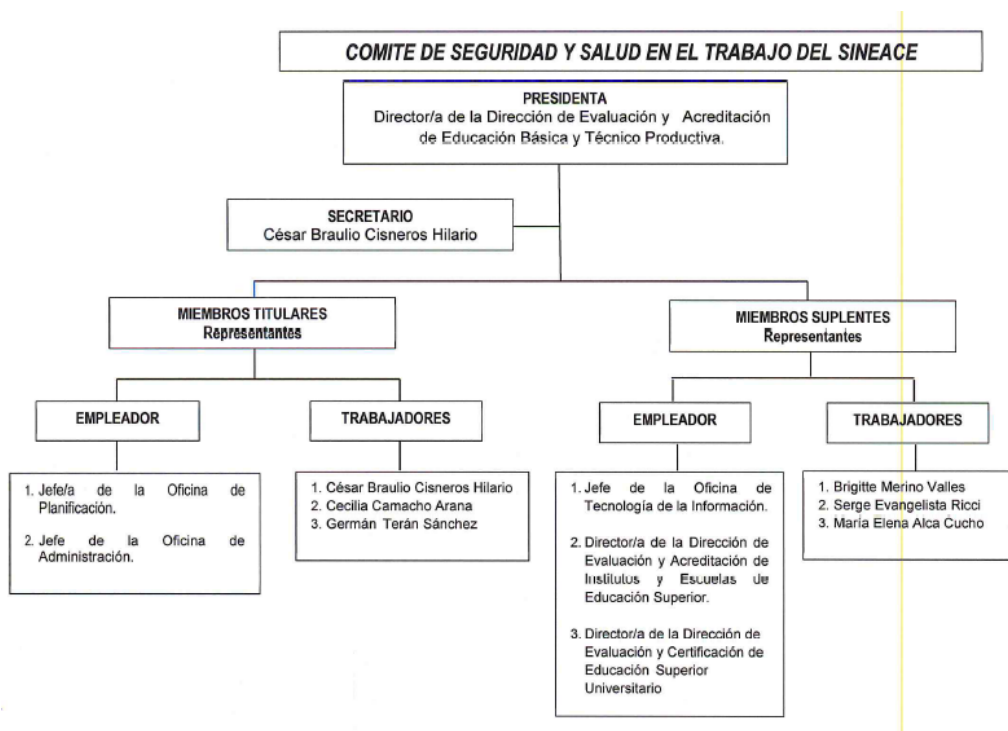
COMITE DE SEGURIDAD Y SALUD EN EL TRABAJO DEL SINEACE

PRESIDENTA
Director/a de la Dirección de Evaluación y Acreditación de Educación Básica y Técnico Productiva.

SECRETARIO
César Braulio Cisneros Hilario

MIEMBROS TITULARES
Representantes

EMPLEADOR

1. Jefe/a de la Oficina de Planificación.

2. Jefe de la Oficina de Administración.

TRABAJADORES

1. César Braulio Cisneros Hilario
2. Cecilia Camacho Arana
3. Germán Terán Sánchez

MIEMBROS SUPLENTES
Representantes

EMPLEADOR

1. Jefe de la Oficina de Tecnología de la Información.

2. Director/a de la Dirección de Evaluación y Acreditación de Institutos y Escuelas de Educación Superior.

3. Director/a de la Dirección de Evaluación y Certificación de Educación Superior Universitario

TRABAJADORES

1. Brigitte Merino Valles
2. Serge Evangelista Ricci
3. María Elena Alca Cucho